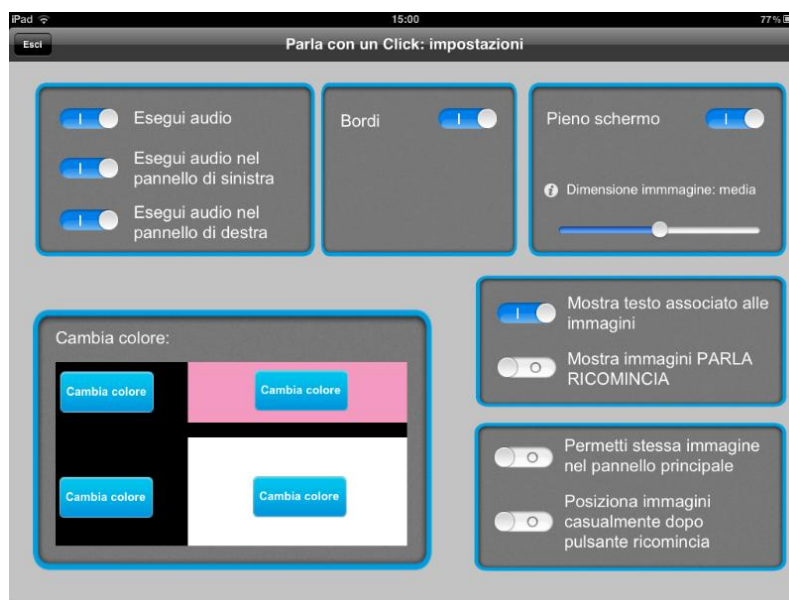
iPad
15:00
77%

Esci
Parla con un Click: impostazioni

Esegui audio

Esegui audio nel pannello di sinistra

Esegui audio nel pannello di destra

Bordi

Pieno schermo

Dimensione immmagine: media

Mostra testo associato alle immagini

Mostra immagini PARLA RICOMINCIA

Cambia colore:

Cambia colore

Cambia colore

Cambia colore

Cambia colore

Permetti stessa immagine nel pannello principale

Posiziona immagini casualmente dopo pulsante ricomincia